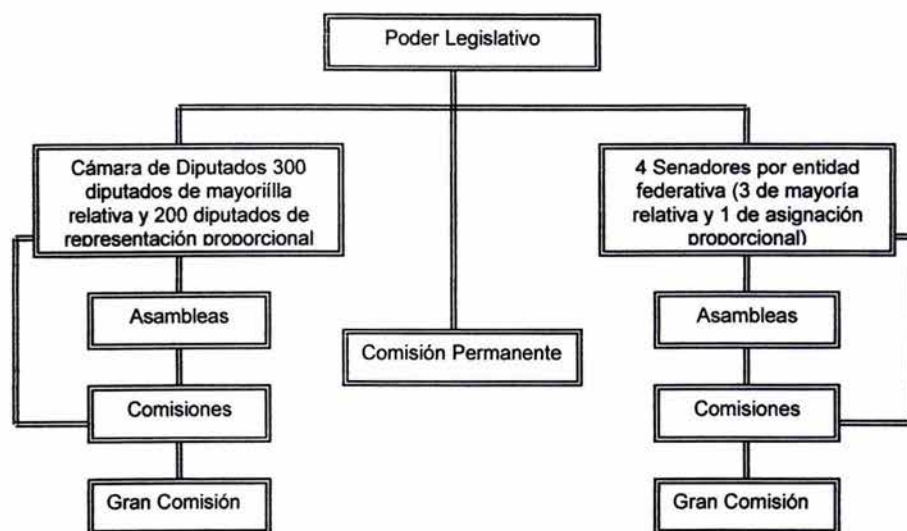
Poder Legislativo

Cámara de Diputados 300 diputados de mayoriílla relativa y 200 diputados de representación proporcional

Asambleas

Comisiones

Gran Comisión

Comisión Permanente

4 Senadores por entidad federativa (3 de mayoría relativa y 1 de asignación proporcional)

Asambleas

Comisiones

Gran Comisión